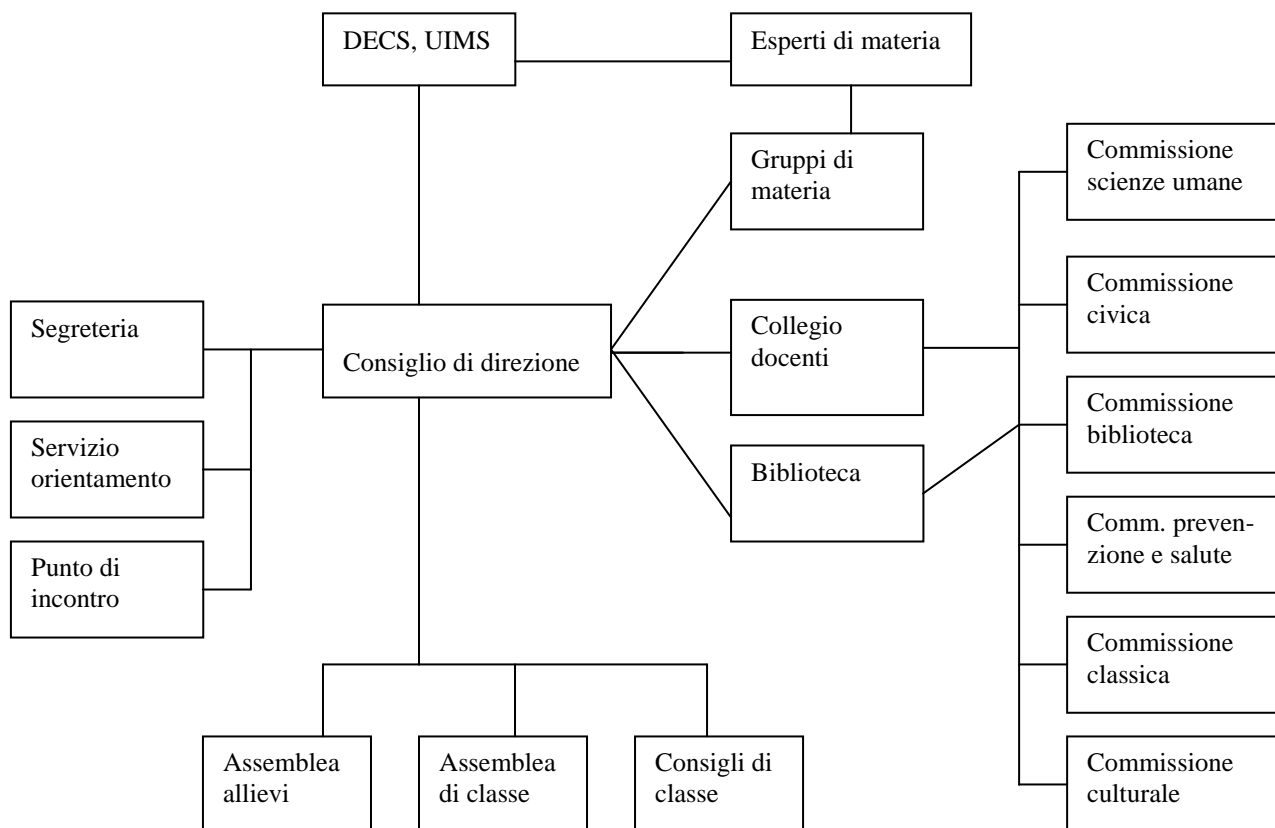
DECS, UIMS

Esperti di materia

Gruppi di materia

Commissione scienze umane

Segreteria

Consiglio di direzione

Collegio docenti

Commissione civica

Servizio orientamento

Commissione biblioteca

Biblioteca

Punto di incontro

Comm. prevenzione e salute

Commissione classica

Assemblea allievi

Assemblea di classe

Consigli di classe

Commissione culturale